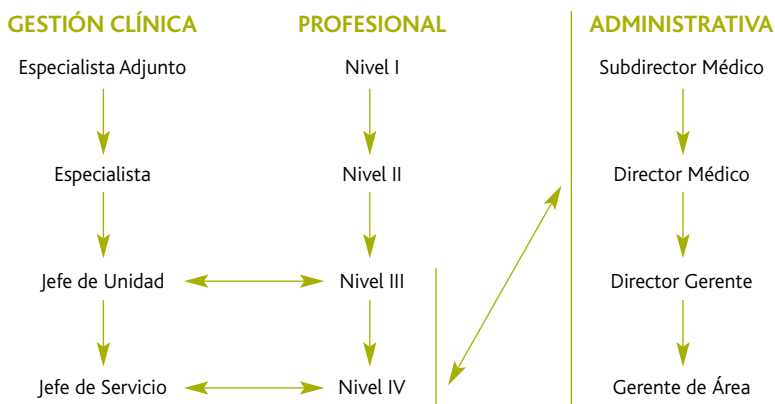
GESTIÓN CLÍNICA

Especialista Adjunto

Especialista

Jefe de Unidad

Jefe de Servicio

PROFESIONAL

Nivel I

Nivel II

Nivel III

Nivel IV

ADMINISTRATIVA

Subdirector Médico

Director Médico

Director Gerente

Gerente de Área